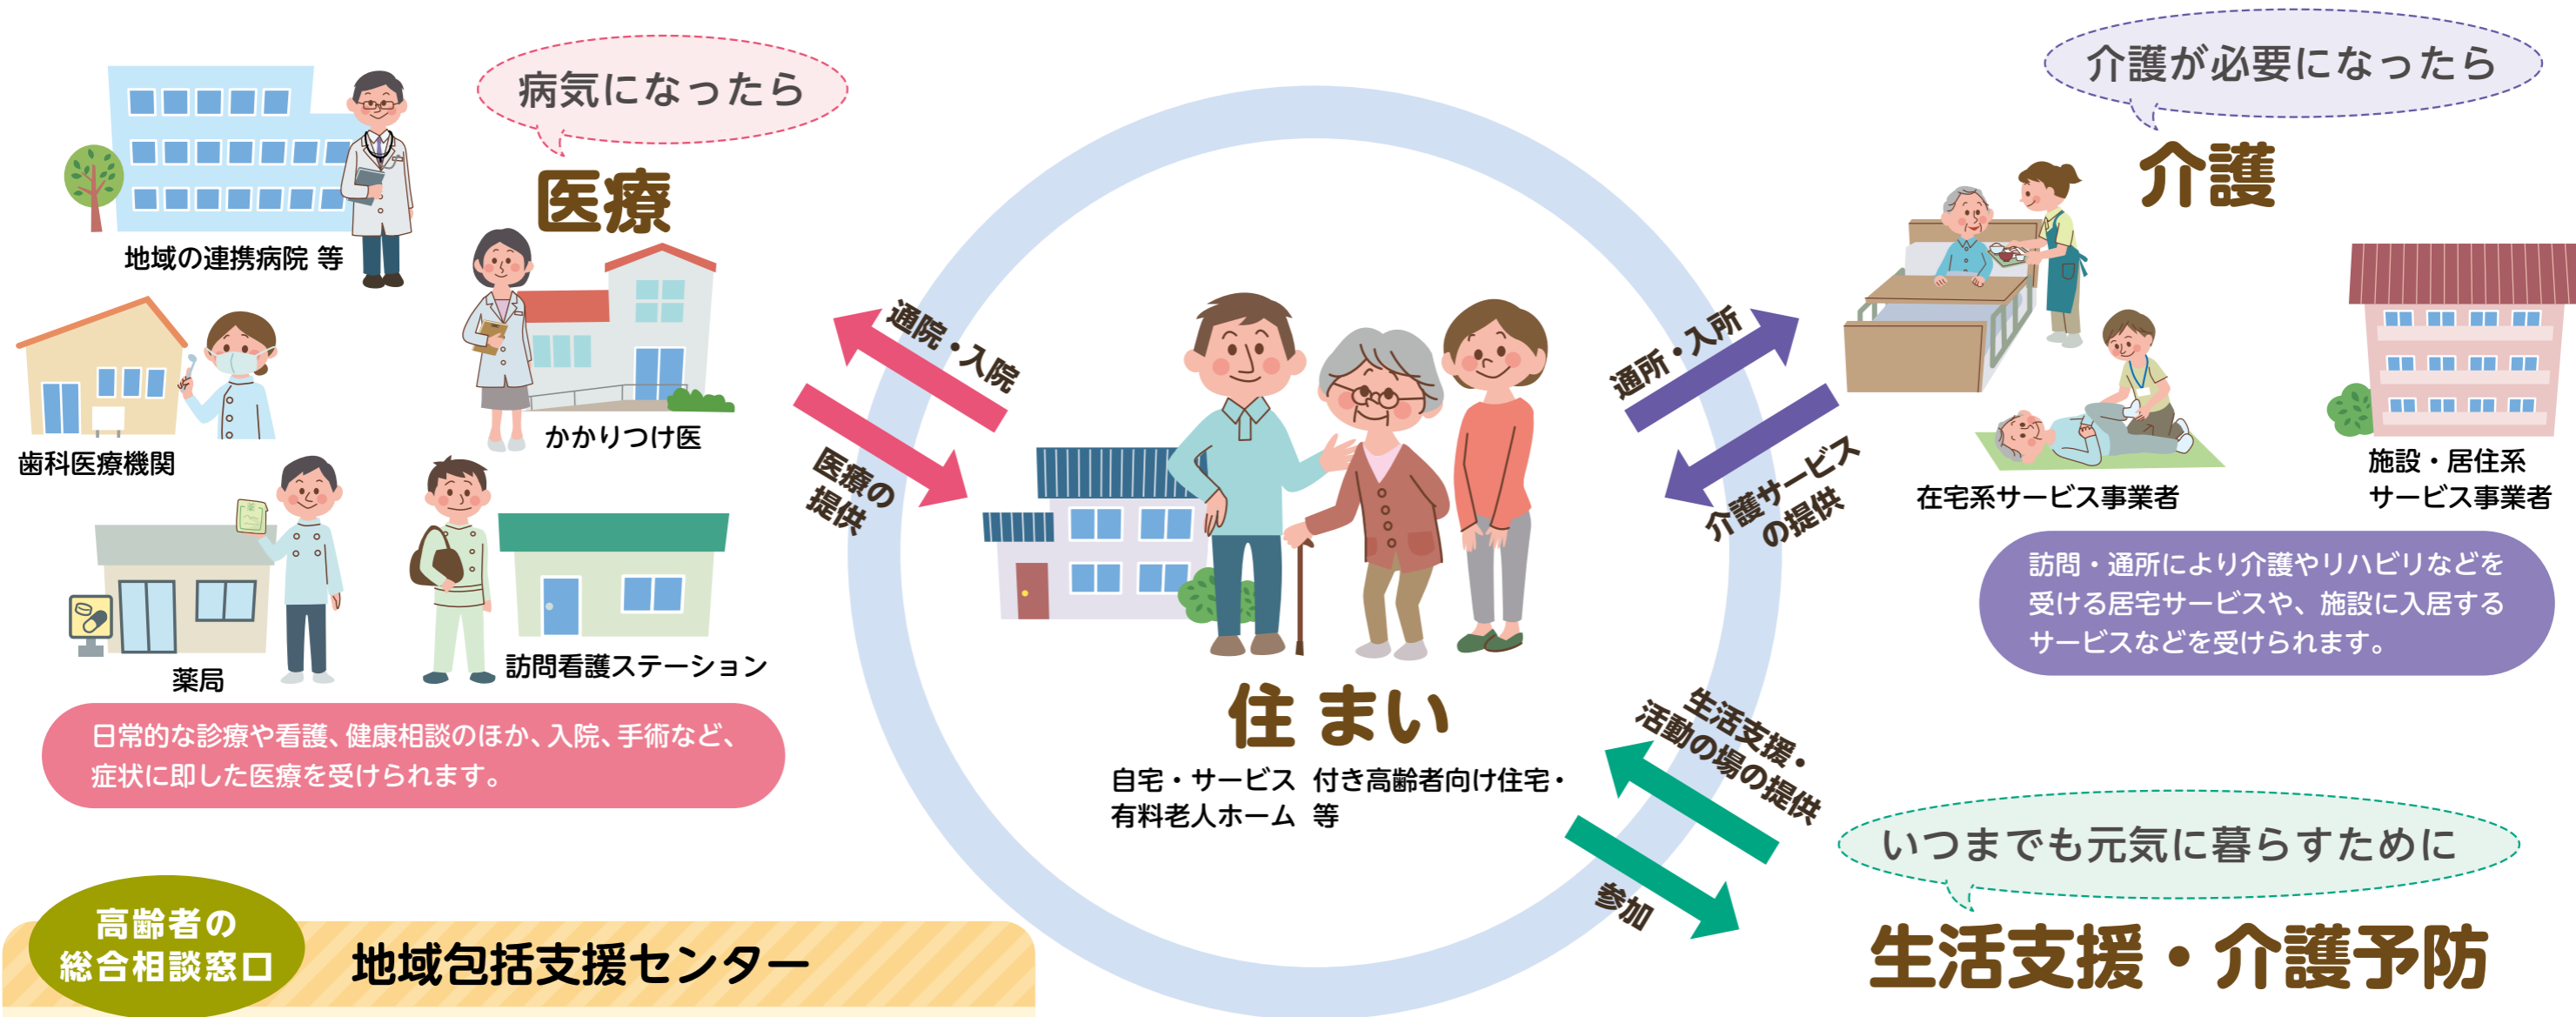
病気になったら

医療

地域の連携病院 等

歯科医療機関

かかりつけ医

薬局

訪問看護ステーション

日常的な診療や看護、健康相談のほか、入院、手術など、症状に即した医療を受けられます。

通院・入院

医療の提供

住まい

自宅・サービス付き高齢者向け住宅・有料老人ホーム 等

介護が必要になったら

介護

通所・入所

介護サービスの提供

在宅系サービス事業者

施設・居住系サービス事業者

訪問・通所により介護やリハビリなどを受ける居宅サービスや、施設に入居するサービスなどを受けられます。

生活支援・活動の場の提供

参加

いつまでも元気に暮らすために

生活支援・介護予防

高齢者の総合相談窓口

地域包括支援センター